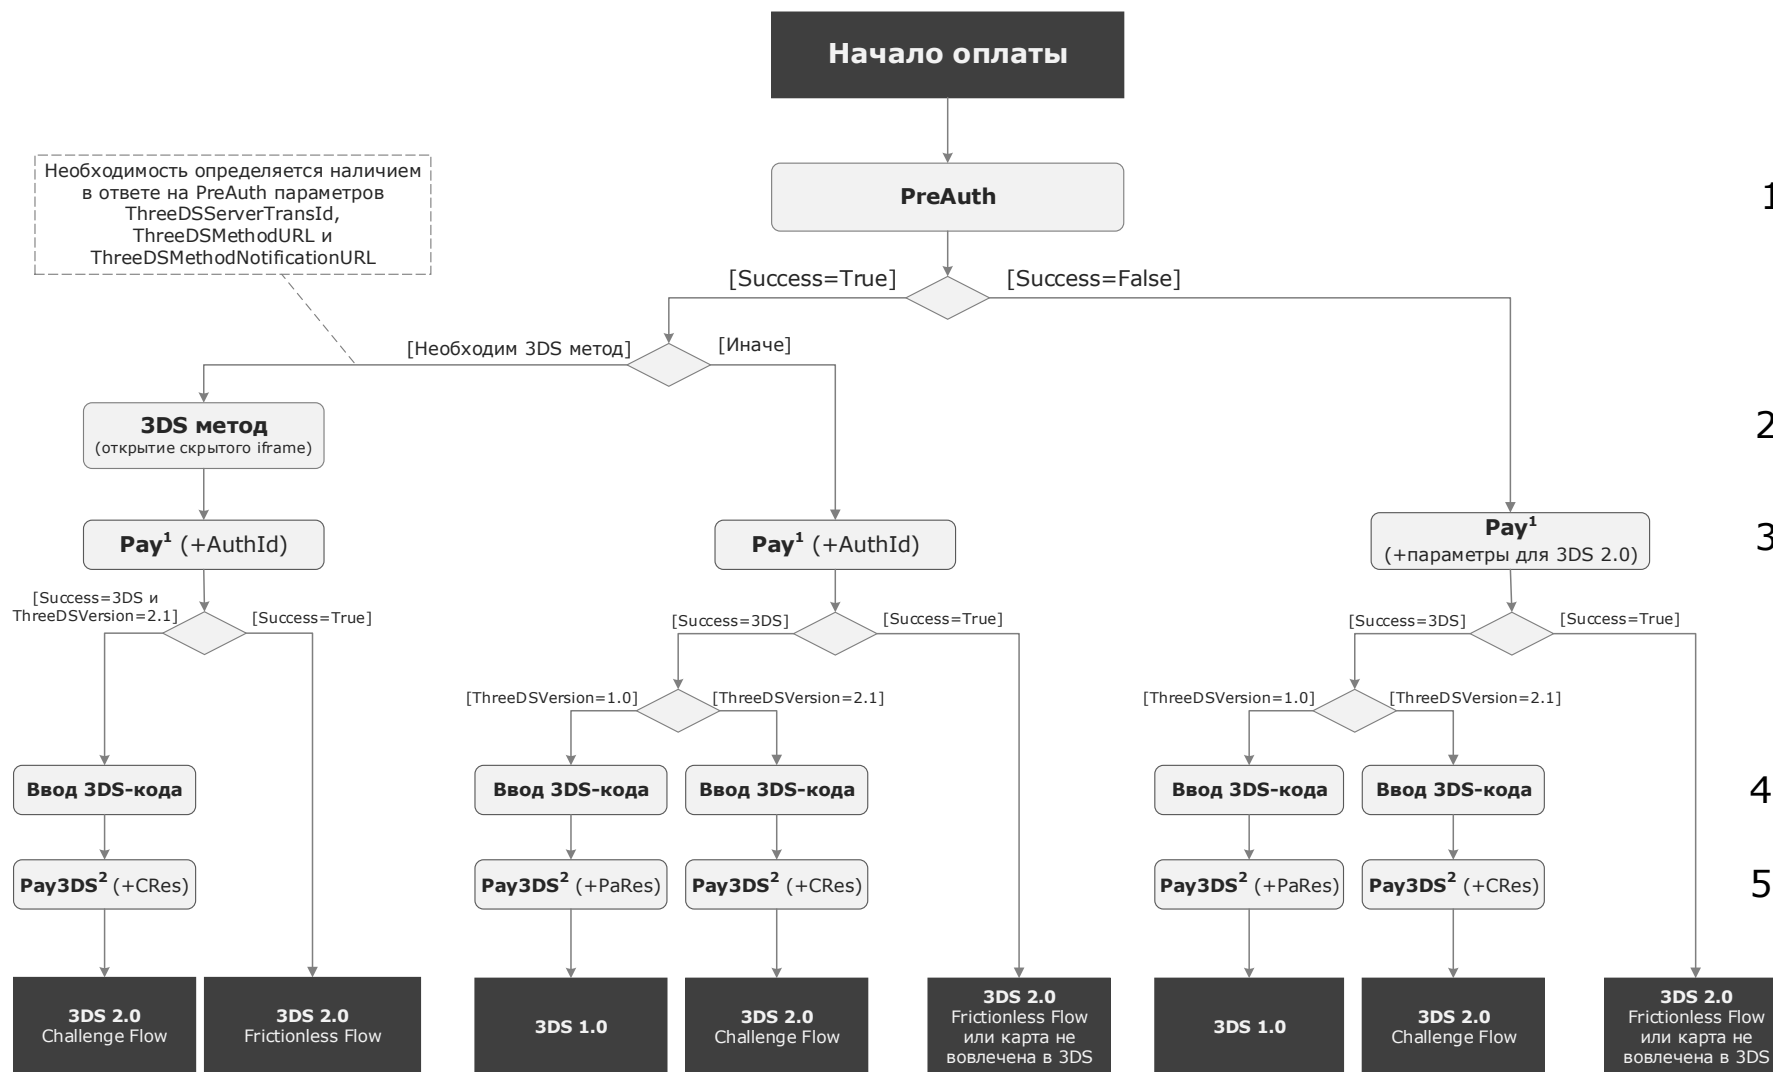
Начало оплаты

PreAuth

Необходимость определяется наличием в ответе на PreAuth параметров ThreeDSServerTransId, ThreeDSMethodURL и ThreeDSMethodNotificationURL

[Success=True]

[Success=False]

[Необходим 3DS метод]

[Иначе]

3DS метод
(открытие скрытого iframe)

Pay$^1$ (+AuthId)

[Success=3DS и ThreeDSVersion=2.1]

[Success=True]

Ввод 3DS-кода

Pay3DS$^2$ (+CRes)

3DS 2.0
Challenge Flow

3DS 2.0
Frictionless Flow

Pay$^1$ (+AuthId)

[Success=3DS]

[Success=True]

[ThreeDSVersion=1.0]

[ThreeDSVersion=2.1]

Ввод 3DS-кода

Ввод 3DS-кода

Pay3DS$^2$ (+PaRes)

Pay3DS$^2$ (+CRes)

3DS 1.0

3DS 2.0
Challenge Flow

3DS 2.0
Frictionless Flow или карта не вовлечена в 3DS

Pay$^1$
(+параметры для 3DS 2.0)

[Success=3DS]

[Success=True]

[ThreeDSVersion=1.0]

[ThreeDSVersion=2.1]

Ввод 3DS-кода

Ввод 3DS-кода

Pay3DS$^2$ (+PaRes)

Pay3DS$^2$ (+CRes)

3DS 1.0

3DS 2.0
Challenge Flow

3DS 2.0
Frictionless Flow или карта не вовлечена в 3DS

1

2

3

4

5